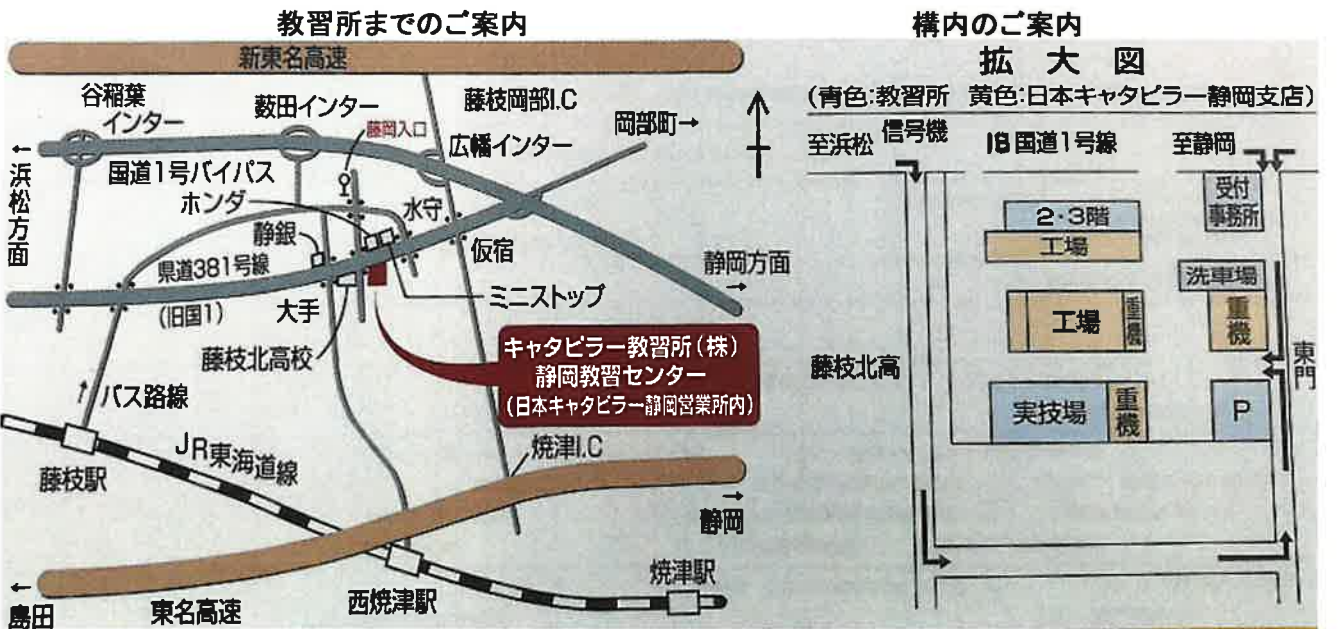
教習所までのご案内

新東名高速

谷稲葉インター

薮田インター

藤枝岡部I.C

岡部町→

藤岡入口

広幡インター

←浜松方面

国道1号バイパス

ホンダ

水守

静銀

仮宿

県道381号線

静岡方面→

ミニストップ

(旧国1)

大手

藤枝北高校

キャタピラー教習所(株)
静岡教習センター
(日本キャタピラー静岡営業所内)

バス路線

JR東海道線

焼津I.C

藤枝駅

→静岡

←島田

東名高速

西焼津駅

焼津駅

構内のご案内

拡　大　図

(青色:教習所　黄色:日本キャタピラー静岡支店)

至浜松　信号機

旧国道1号線

至静岡

受付事務所

2・3階

工場

洗車場

工場

重機

重機

藤枝北高

東門

実技場

重機

P